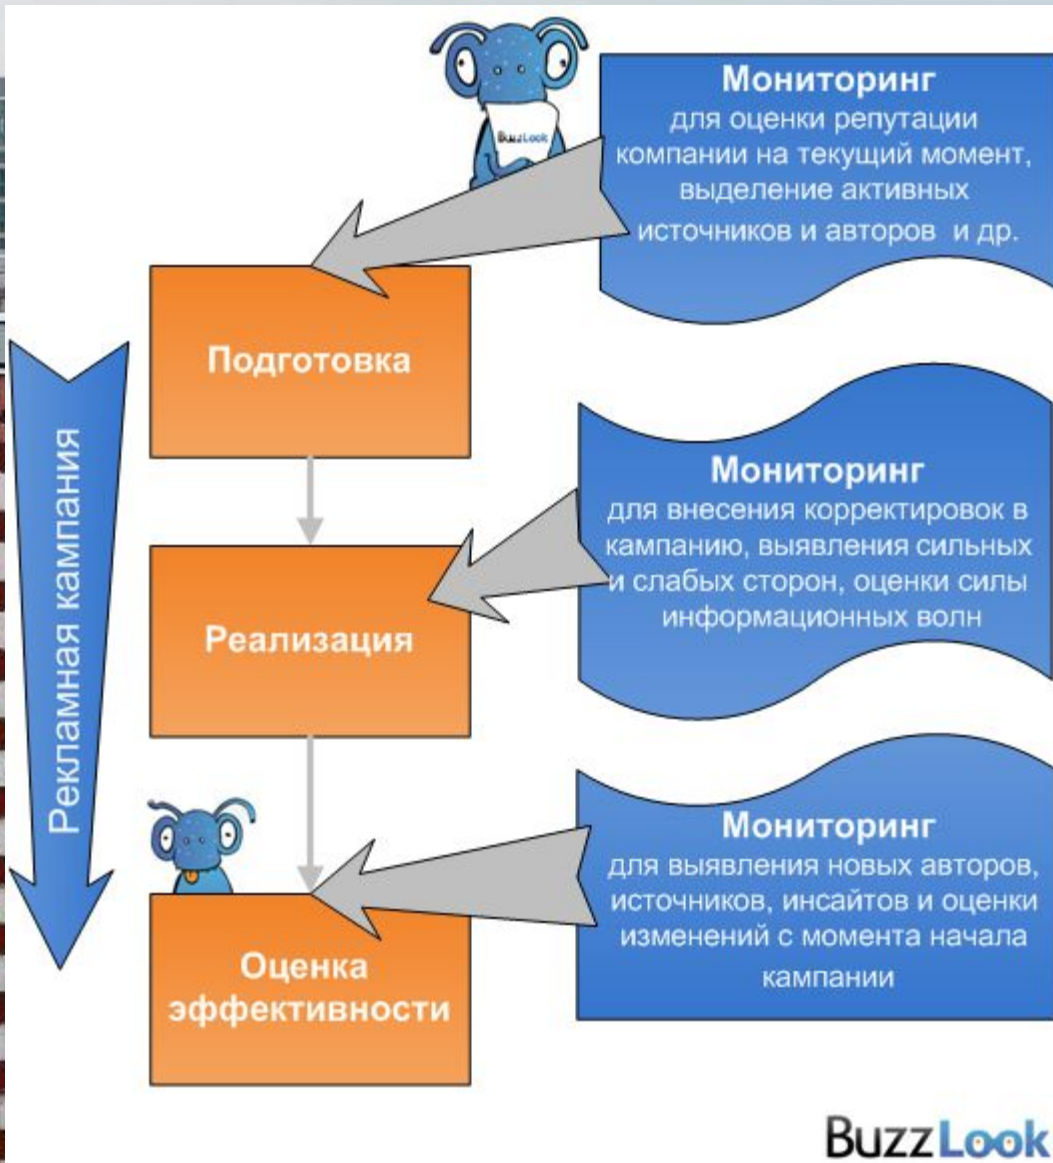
BuzzLook

Мониторинг
для оценки репутации компании на текущий момент, выделение активных источников и авторов и др.

Рекламная кампания

Подготовка

Мониторинг
для внесения корректировок в кампанию, выявления сильных и слабых сторон, оценки силы информационных волн

Реализация

Мониторинг
для выявления новых авторов, источников, инсайтов и оценки изменений с момента начала кампании

Оценка эффективности

BuzzLook